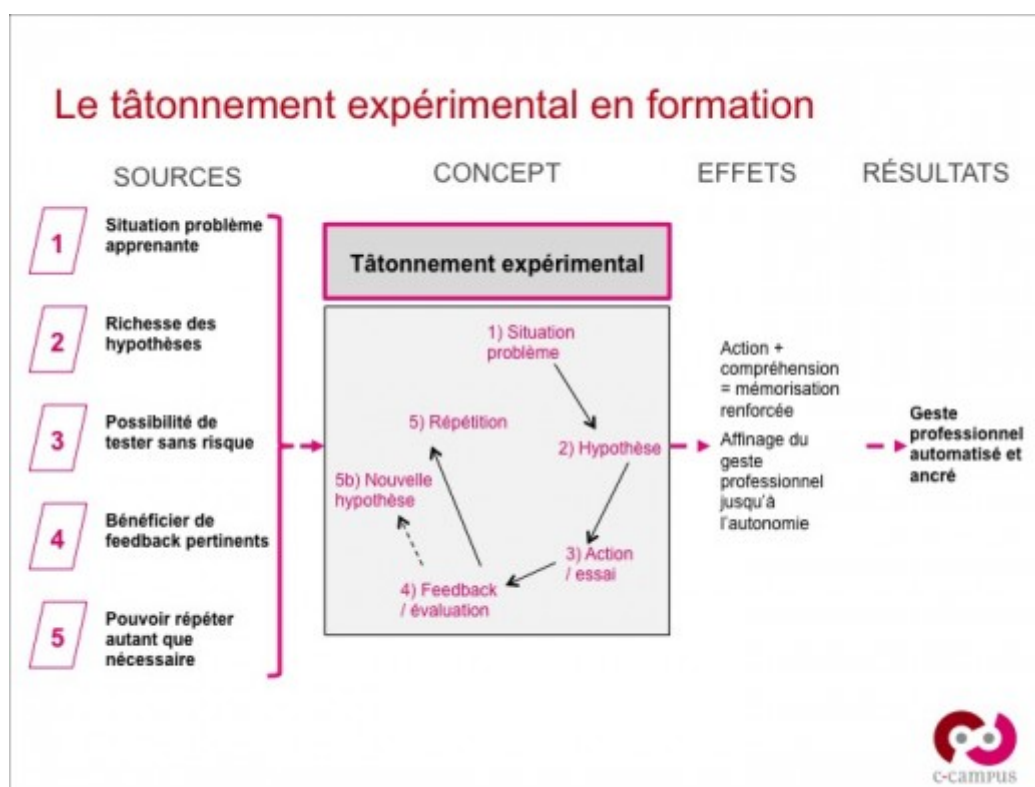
Le tâtonnement expérimental en formation

SOURCES

CONCEPT

EFFETS

RÉSULTATS

1 Situation problème apprenante

2 Richesse des hypothèses

3 Possibilité de tester sans risque

4 Bénéficier de feedback pertinents

5 Pouvoir répéter autant que nécessaire

Tâtonnement expérimental

1) Situation problème

2) Hypothèse

3) Action / essai

4) Feedback / évaluation

5) Répétition

5b) Nouvelle hypothèse

Action + compréhension = mémorisation renforcée

Affinage du geste professionnel jusqu'à l'autonomie

Geste professionnel automatisé et ancré

c-campus